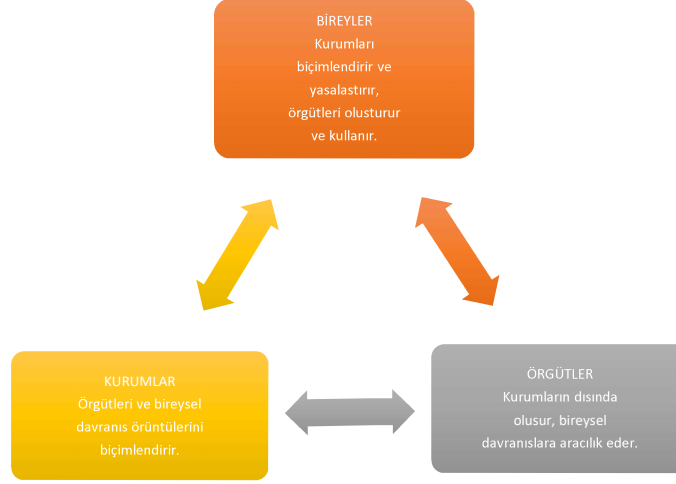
BİREYLER
Kurumları biçimlendirir ve yasalastırır, örgütleri olusturur ve kullanır.

KURUMLAR
Örgütleri ve bireysel davranıs örüntülerini biçimlendirir.

ÖRGÜTLER
Kurumların dısında olusur, bireysel davranıslara aracılık eder.